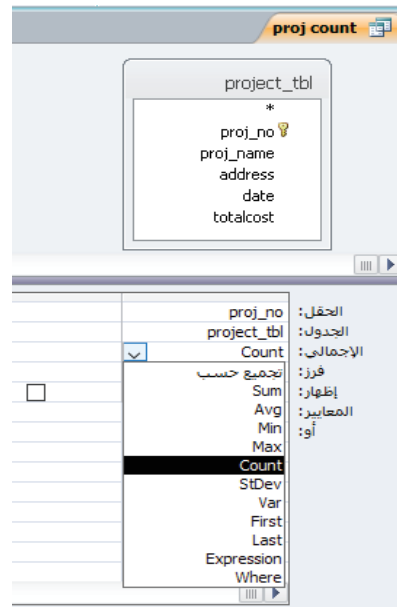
proj count

project_tbl
*
proj_no
proj_name
address
date
totalcost

الحقل: proj_no
الجدول: project_tbl
الإجمالي: Count
فرز:
إظهار:
المعايير:
أو:

تجميع حسب
Sum
Avg
Min
Max
Count
StDev
Var
First
Last
Expression
Where